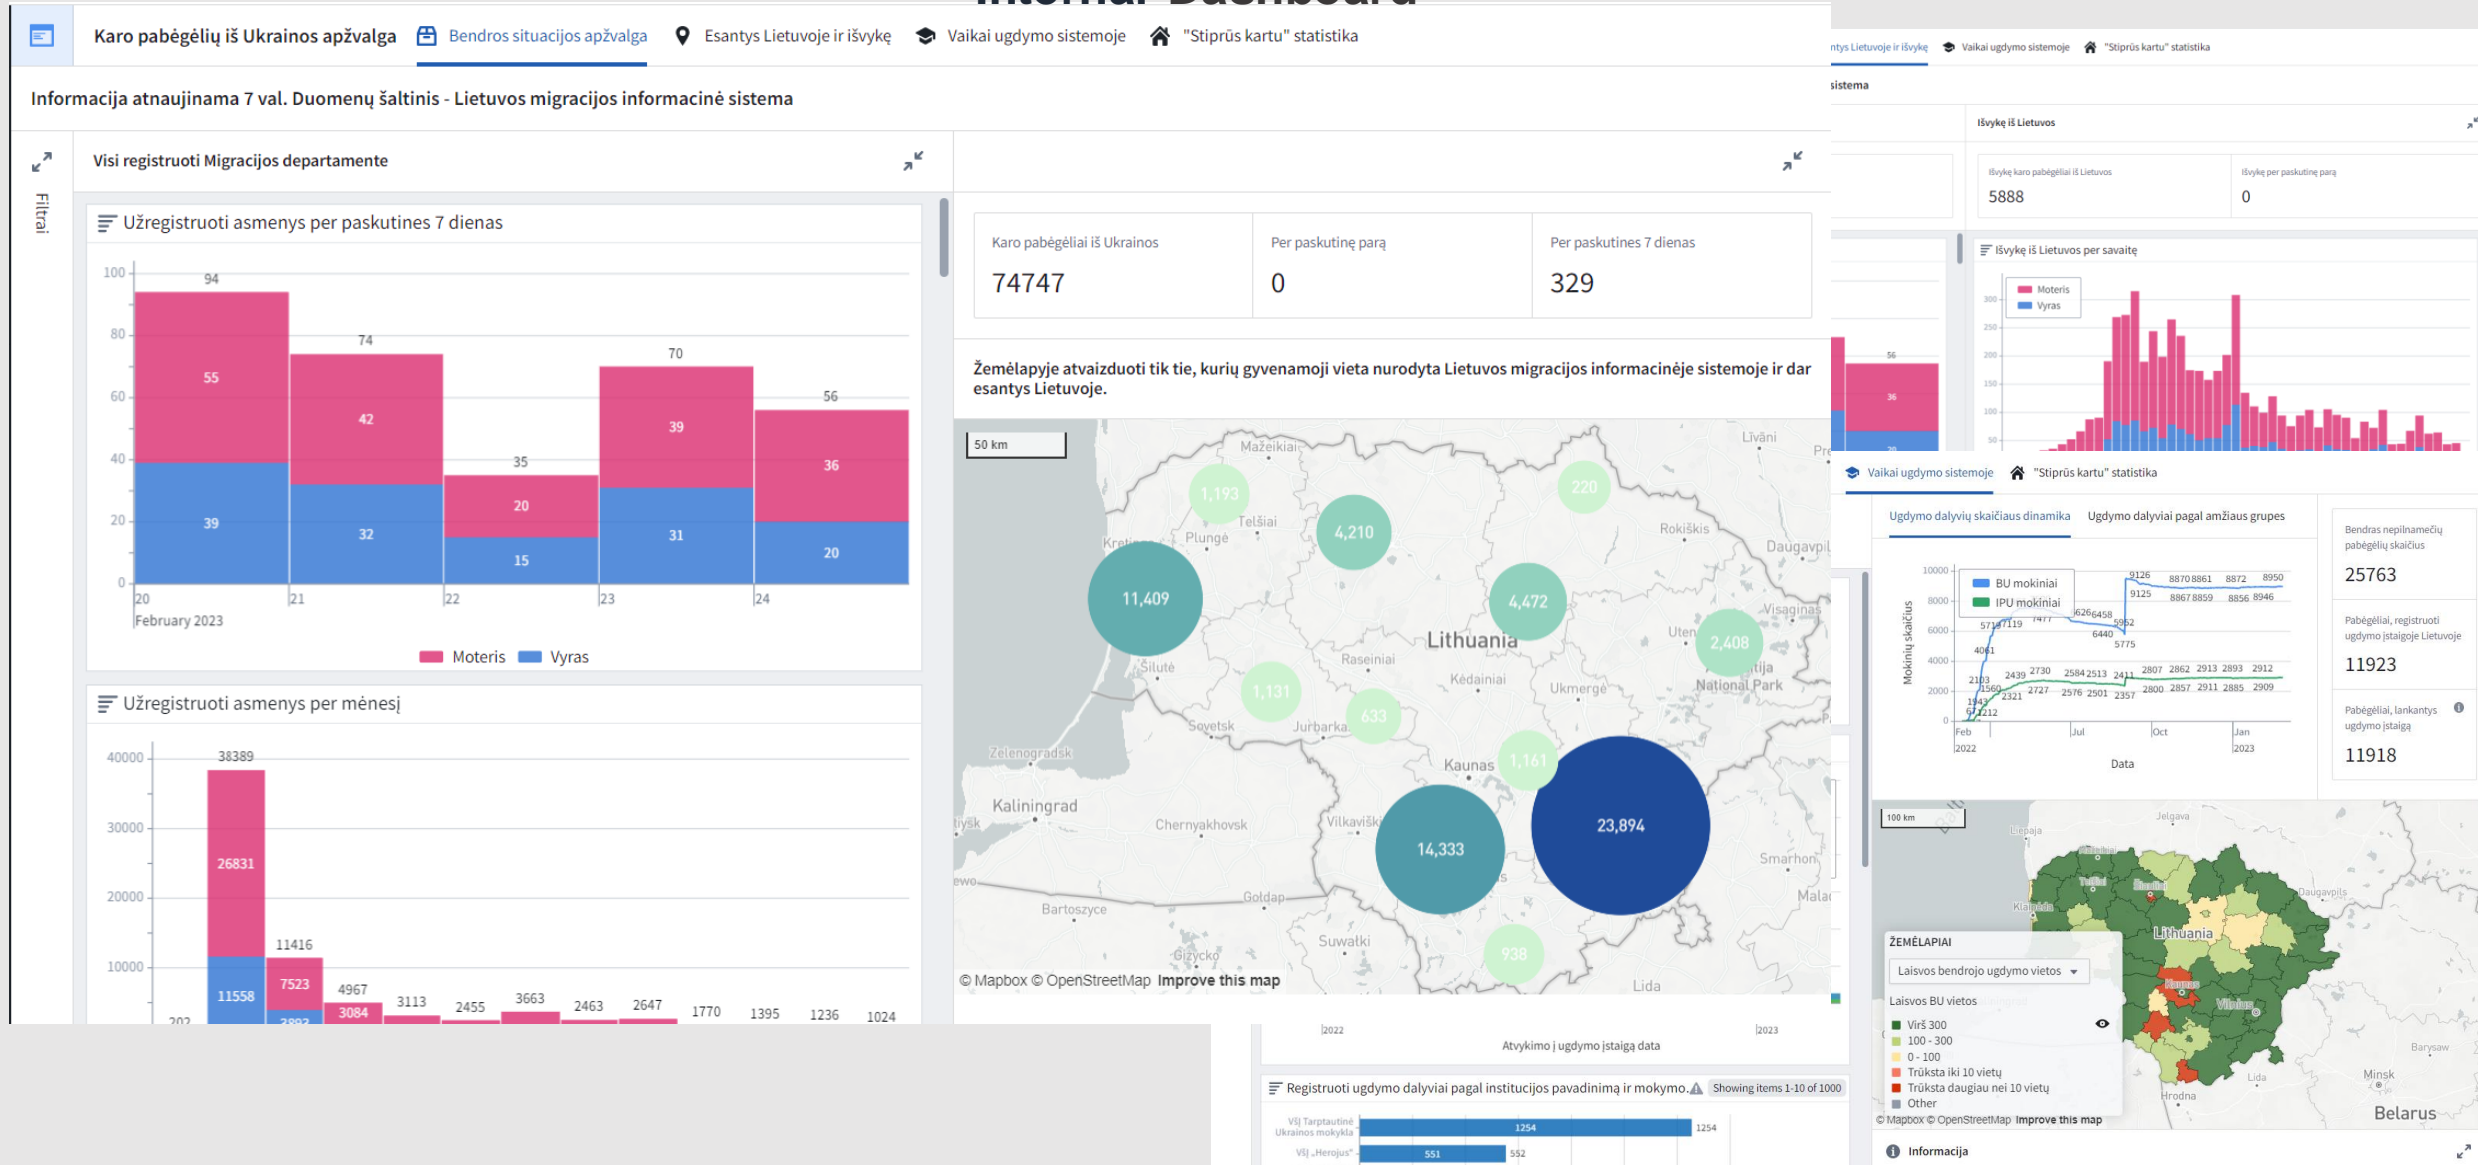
Karo pabėgėlių iš Ukrainos apžvalga | Bendros situacijos apžvalga | Esantys Lietuvoje ir išvykę | Vaikai ugdymo sistemoje | "Stiprūs kartu" statistika

Informacija atnaujinama 7 val. Duomenų šaltinis - Lietuvos migracijos informacinė sistema

Filtrai

Visi registruoti Migracijos departamente

Užregistruoti asmenys per paskutines 7 dienas

| | 20 | 21 | 22 | 23 | 24 |
|---|---|---|---|---|---|
| Total | 94 | 74 | 35 | 70 | 56 |
| Moteris | 55 | 42 | 20 | 39 | 36 |
| Vyras | 39 | 32 | 15 | 31 | 20 |

100 80 60 40 20 0
February 2023
Moteris Vyras

Užregistruoti asmenys per mėnesį

40000 30000 20000 10000
202 38389 26831 11558 11416 7523 2893 4967 3084 3113 2455 3663 2463 2647 1770 1395 1236 1024

| Karo pabėgėliai iš Ukrainos | Per paskutinę parą | Per paskutines 7 dienas |
|---|---|---|
| 74747 | 0 | 329 |

Žemėlapyje atvaizduoti tik tie, kurių gyvenamoji vieta nurodyta Lietuvos migracijos informacinėje sistemoje ir dar esantys Lietuvoje.

50 km
Mažeikiai Liepāja Telšiai Plungė Rokiškis Daugavpils Visaginas Utena National Park Lithuania Raseiniai Kėdainiai Ukmergė Šilutė Sovetsk Jurbarka Kaunas Zelenogradsk Kaliningrad Chernyakhovsk Vilkaviškis Smarhon Bartoszyce Goldap Suwałki Giżycko Lida
1,193 4,210 220 11,409 4,472 2,408 1,131 633 1,161 14,333 23,894 938
© Mapbox © OpenStreetMap Improve this map

Esantys Lietuvoje ir išvykę | Vaikai ugdymo sistemoje | "Stiprūs kartu" statistika
sistema
Išvykę iš Lietuvos
Išvykę karo pabėgėliai iš Lietuvos 5888 | Išvykę per paskutinę parą 0
Išvykę iš Lietuvos per savaitę
Moteris Vyras
300 250 200 150 100 50
56 36

Vaikai ugdymo sistemoje | "Stiprūs kartu" statistika
Ugdymo dalyvių skaičiaus dinamika | Ugdymo dalyviai pagal amžiaus grupes
BU mokiniai IPU mokiniai
Mokinių skaičius 10000 8000 6000 4000 2000 0
Feb 2022 Jul Oct Jan 2023
Data
Bendras nepilnamečių pabėgėlių skaičius 25763
Pabėgėliai, registruoti ugdymo įstaigoje Lietuvoje 11923
Pabėgėliai, lankantys ugdymo įstaigą 11918

100 km
Jelgava Liepaja Daugavpils Lithuania Vilnius Barysaw Minsk Lida Hrodna Belarus
ŽEMĖLAPIAI
Laisvos bendrojo ugdymo vietos
Laisvos BU vietos
Virš 300
100 - 300
0 - 100
Trūksta iki 10 vietų
Trūksta daugiau nei 10 vietų
Other
© Mapbox © OpenStreetMap Improve this map
Informacija

2022 2023
Atvykimo į ugdymo įstaigą data
Registruoti ugdymo dalyviai pagal institucijos pavadinimą ir mokymo... Showing items 1-10 of 1000
VšĮ Tarptautinė Ukrainos mokykla 1254 1254
VšĮ „Herojus" 551 552